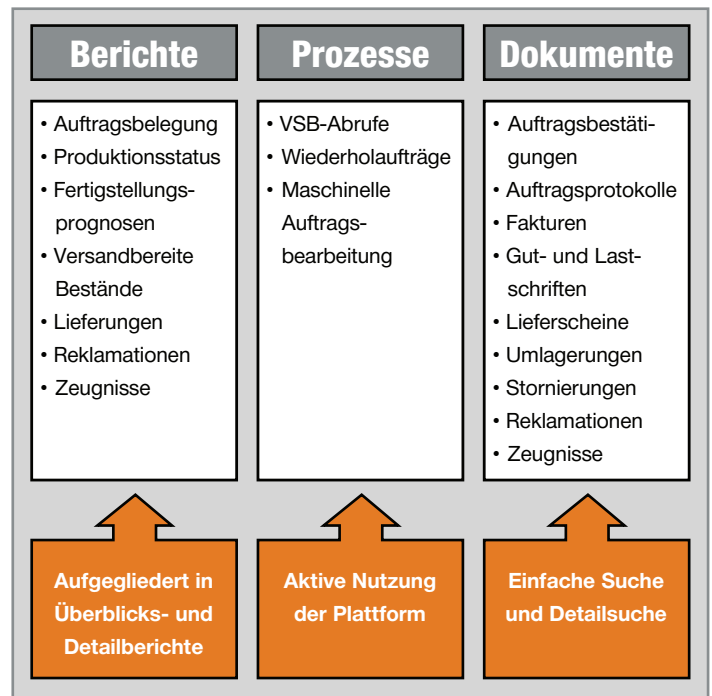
Berichte

• Auftragsbelegung
• Produktionsstatus
• Fertigstellungsprognosen
• Versandbereite Bestände
• Lieferungen
• Reklamationen
• Zeugnisse

Aufgegliedert in Überblicks- und Detailberichte

Prozesse

• VSB-Abrufe
• Wiederholaufträge
• Maschinelle Auftragsbearbeitung

Aktive Nutzung der Plattform

Dokumente

• Auftragsbestätigungen
• Auftragsprotokolle
• Fakturen
• Gut- und Lastschriften
• Lieferscheine
• Umlagerungen
• Stornierungen
• Reklamationen
• Zeugnisse

Einfache Suche und Detailsuche